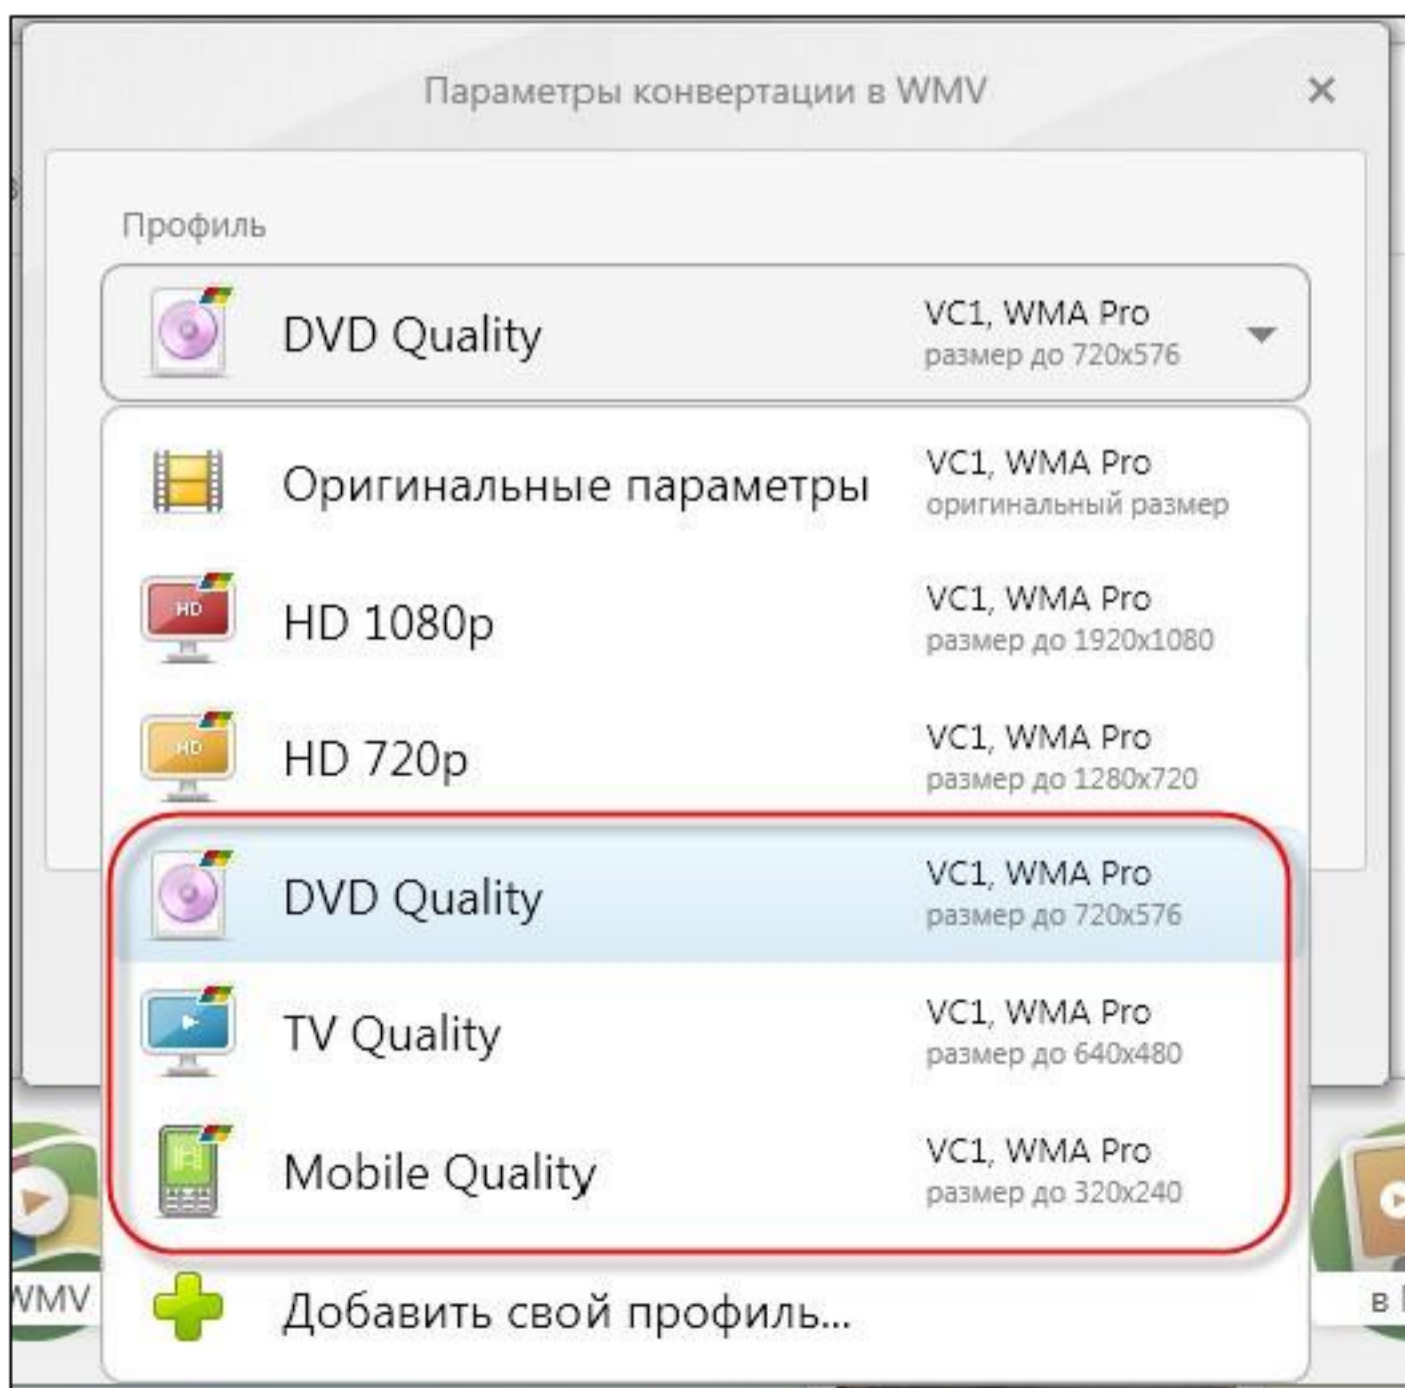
Параметры конвертации в WMV

×

Профиль

DVD Quality
VC1, WMA Pro
размер до 720x576

Оригинальные параметры
VC1, WMA Pro
оригинальный размер

HD
HD 1080p
VC1, WMA Pro
размер до 1920x1080

HD
HD 720p
VC1, WMA Pro
размер до 1280x720

DVD Quality
VC1, WMA Pro
размер до 720x576

TV Quality
VC1, WMA Pro
размер до 640x480

Mobile Quality
VC1, WMA Pro
размер до 320x240

WMV

Добавить свой профиль...

в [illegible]